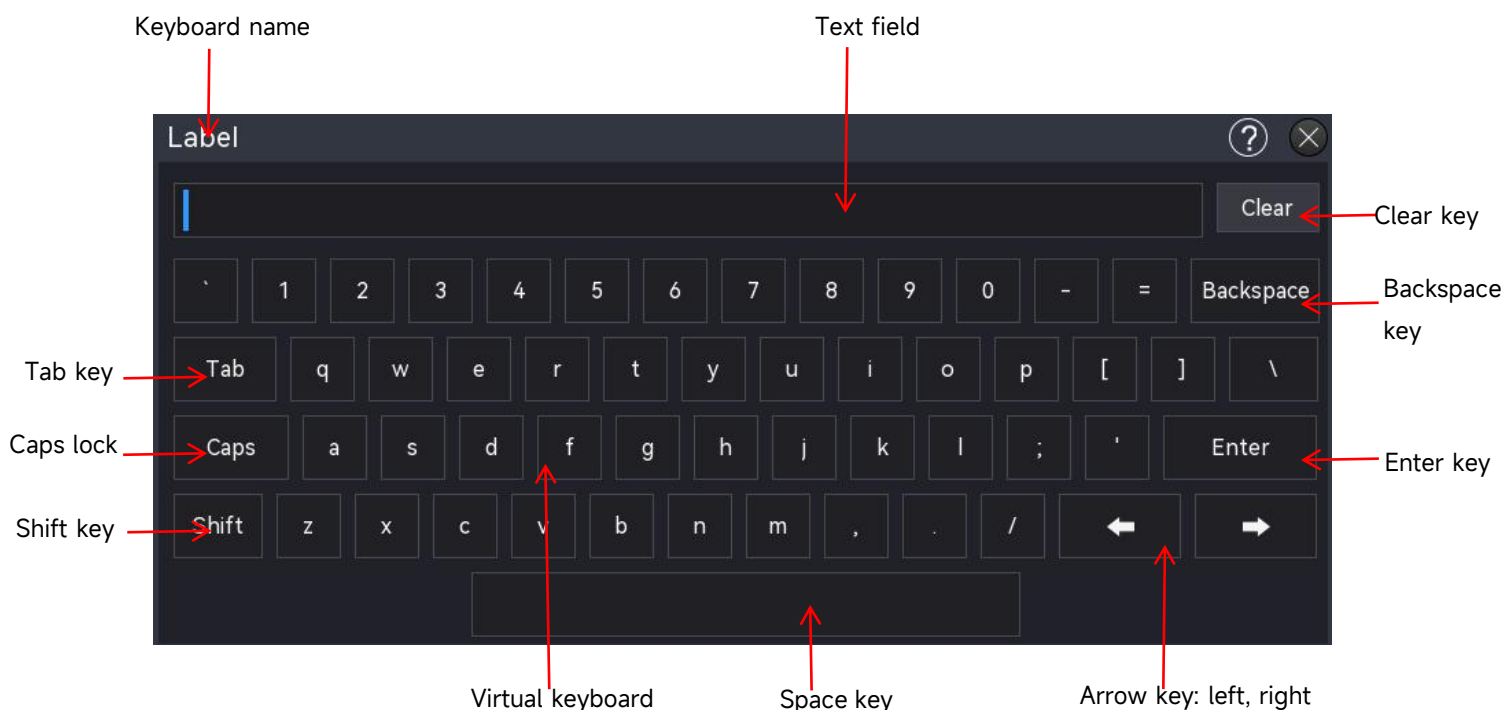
Keyboard name

Text field

Label

?

Clear

Clear key

` 1 2 3 4 5 6 7 8 9 0 - = Backspace

Backspace key

Tab key

Tab q w e r t y u i o p [ ] \

Caps lock

Caps a s d f g h j k l ; ' Enter

Enter key

Shift key

Shift z x c v b n m , . /

Virtual keyboard

Space key

Arrow key: left, right